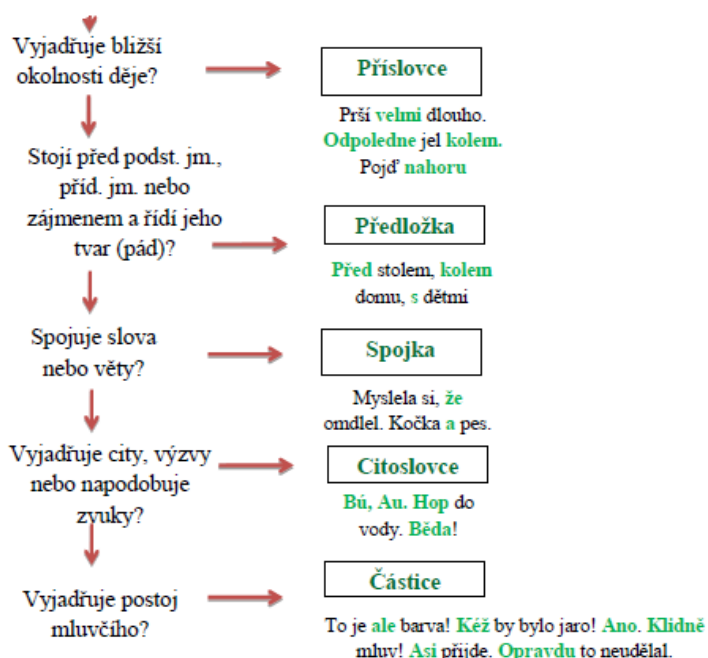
Vyjadřuje bližší okolnosti děje?

Příslovce

Prší velmi dlouho. Odpoledne jel kolem. Pojď nahoru

Stojí před podst. jm., příd. jm. nebo zájmenem a řídí jeho tvar (pád)?

Předložka

Před stolem, kolem domu, s dětmi

Spojuje slova nebo věty?

Spojka

Myslela si, že omdlel. Kočka a pes.

Vyjadřuje city, výzvy nebo napodobuje zvuky?

Citoslovce

Bú, Au. Hop do vody. Běda!

Vyjadřuje postoj mluvčího?

Částice

To je ale barva! Kéž by bylo jaro! Ano. Klidně mluv! Asi přijde. Opravdu to neudělal.